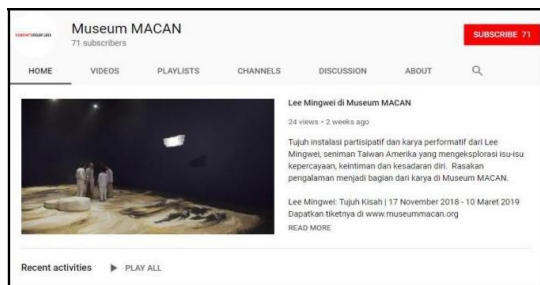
museummacan

Museum MACAN
71 subscribers

SUBSCRIBE 71

HOME VIDEOS PLAYLISTS CHANNELS DISCUSSION ABOUT

Lee Mingwei di Museum MACAN

24 views • 2 weeks ago

Tujuh instalasi partisipatif dan karya performatif dari Lee Mingwei, seniman Taiwan Amerika yang mengeksplorasi isu-isu kepercayaan, keintiman dan kesadaran diri. Rasakan pengalaman menjadi bagian dari karya di Museum MACAN.

Lee Mingwei: Tujuh Kisah | 17 November 2018 - 10 Maret 2019
Dapatkan tiketnya di www.museummacan.org
READ MORE

Recent activities ▶ PLAY ALL